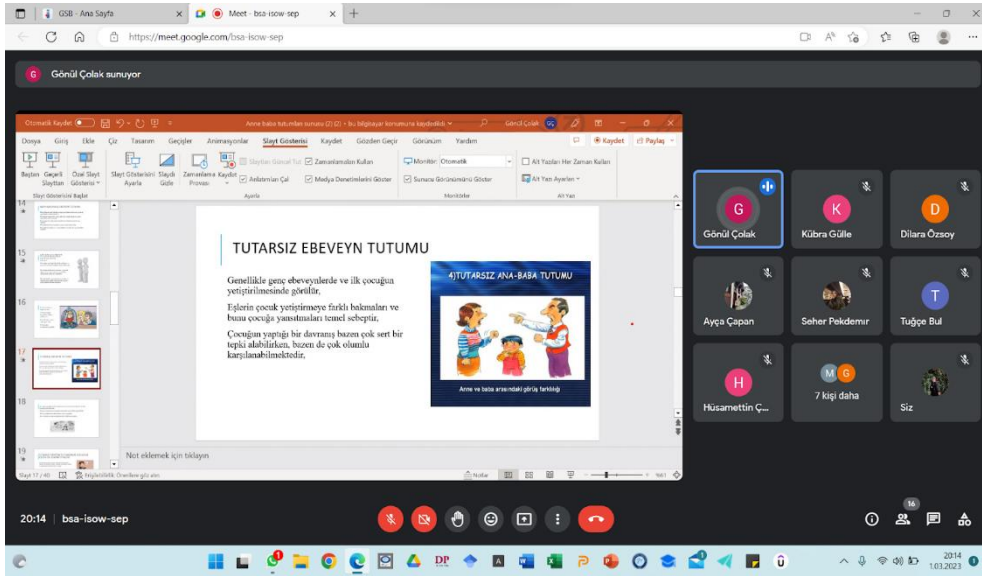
GSB - Ana Sayfa
Meet - bsa-isow-sep
https://meet.google.com/bsa-isow-sep

G Gönül Çolak sunuyor

Otomatik Kaydet
Anne baba tutumları sunusu (2) (2) • bu bilgisayar konumuna kaydedildi
Gönül Çolak GÇ

Dosya Giriş Ekle Çiz Tasarım Geçişler Animasyonlar Slayt Gösterisi Kaydet Gözden Geçir Görünüm Yardım
Kaydet Paylaş

Baştan Geçerli Slayttan Özel Slayt Gösterisi
Slayt Gösterisini Başlat
Slayt Gösterisini Ayarla Slaydı Gizle Zamanlama Provası Kaydet
Slaytları Gizle Yol Zamanlamaları Kullan Anlatımları Çal Medya Denetimlerini Göster
Ayarla
Monitör: Otomatik
Sunucu Görünümünü Göster
Monitörler
Alt Yazıları Her Zaman Kullan
Alt Yazı Ayarları
Alt Yazı

14
15
16
17
18
19

TUTARSIZ EBEVEYN TUTUMU

Genellikle genç ebeveynlerde ve ilk çocuğun yetiştirilmesinde görülür.

Eşlerin çocuk yetiştirmeye farklı bakmaları ve bunu çocuğa yansıtmaları temel sebeptir.

Çocuğun yaptığı bir davranış bazen çok sert bir tepki alabilirken, bazen de çok olumlu karşılanabilmektedir.

4)TUTARSIZ ANA-BABA TUTUMU

Anne ve baba arasındaki görüş farklılığı

Not eklemek için tıklayın

Slayt 17 / 40
Notlar
%61

Gönül Çolak
Kübra Gülle
Dilara Özsoy
Ayça Çapan
Seher Pekdemir
Tuğçe Bul
Hüsamettin Ç...
7 kişi daha
Siz

20:14 | bsa-isow-sep

16

20:14
1.03.2023